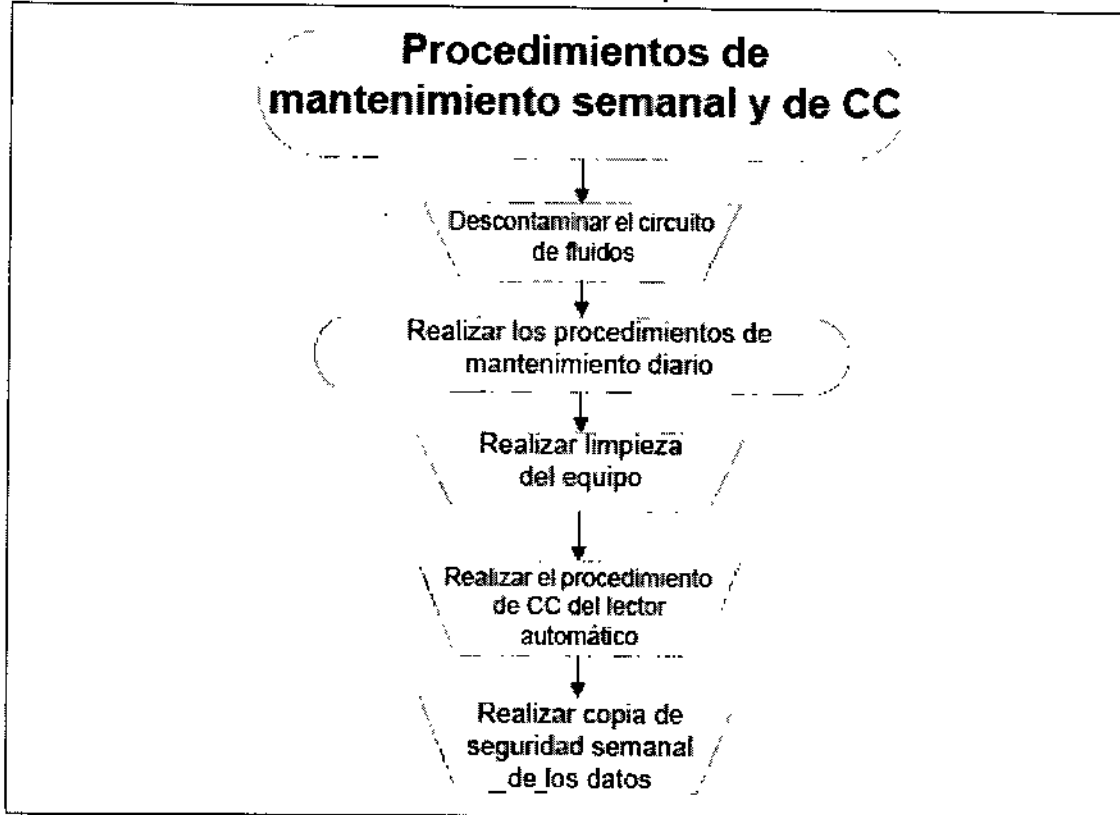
Procedimientos de mantenimiento semanal y de CC

Descontaminar el circuito de fluidos

Realizar los procedimientos de mantenimiento diario

Realizar limpieza del equipo

Realizar el procedimiento de CC del lector automático

Realizar copia de seguridad semanal de los datos